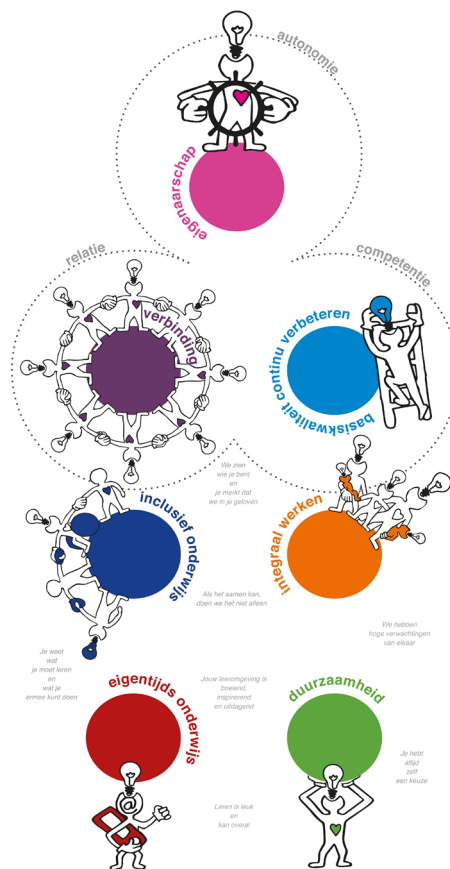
autonomie

eigenaarschap

relatie

competentie

verbinding

basiskwaliteit continu verbeteren

We zien wie je bent en je merkt dat we in je geloven

inclusief onderwijs

integraal werken

Als het samen kan, doen we het niet alleen

We hebben hoge verwachtingen van elkaar

Je weet wat je moet leren en wat je ermee kunt doen

Jouw leeromgeving is boeiend, inspirerend en uitdagend

eigentijds onderwijs

duurzaamheid

Je hebt altijd zelf een keuze

Leren is leuk en kan overal